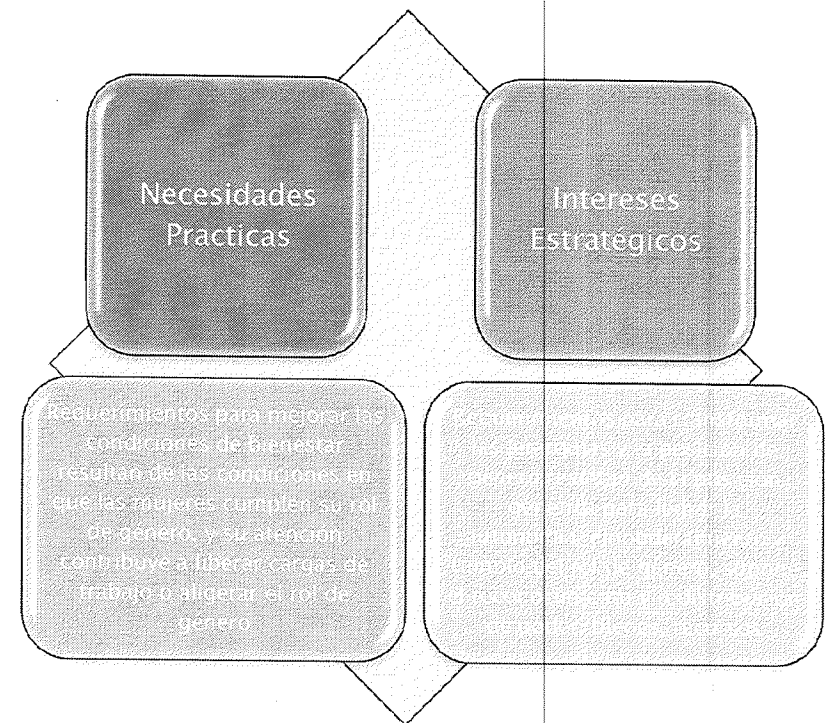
Necesidades Practicas

Intereses Estratégicos

Requerimientos para mejorar las condiciones de bienestar resultan de las condiciones en que las mujeres cumplen su rol de género, y su atención contribuye a liberar cargas de trabajo o aligerar el rol de género.

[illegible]